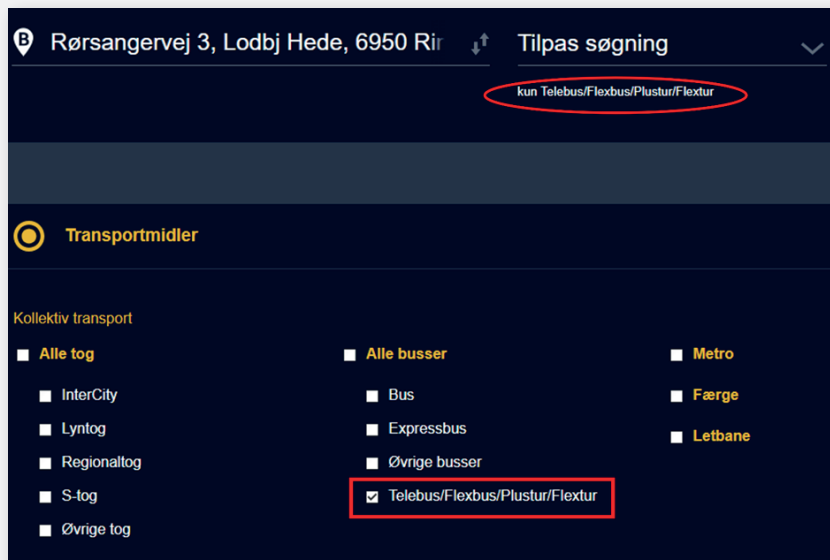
B Rørsangervej 3, Lodbj Hede, 6950 Rir

Tilpas søgning

kun Telebus/Flexbus/Plustur/Flextur

Transportmidler

Kollektiv transport

Alle tog

InterCity

Lyntog

Regionaltog

S-tog

Øvrige tog

Alle busser

Bus

Expressbus

Øvrige busser

Telebus/Flexbus/Plustur/Flextur

Metro

Færge

Letbane